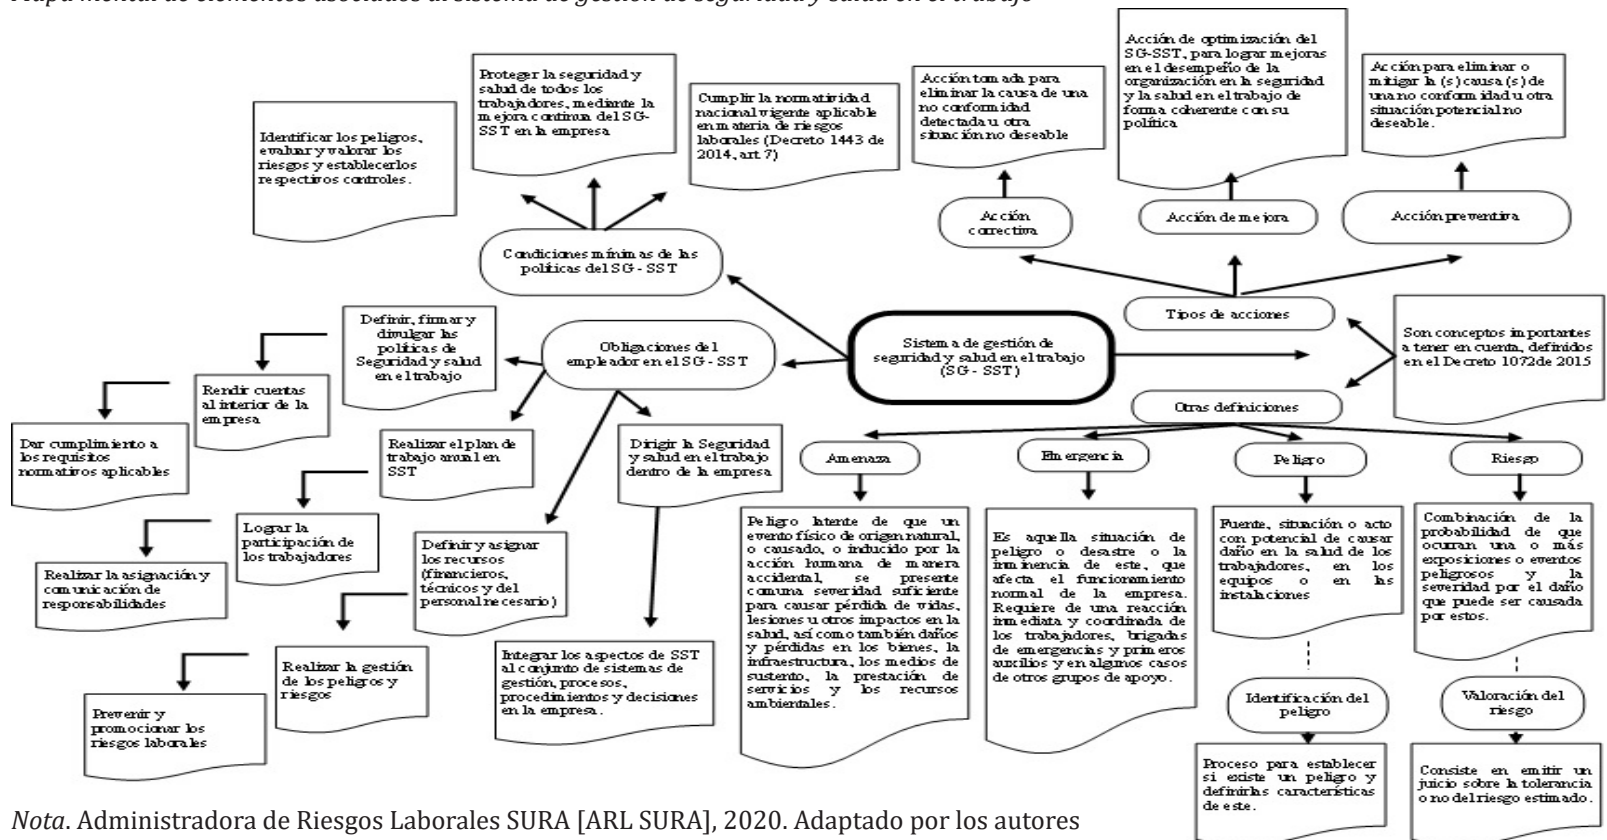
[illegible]

Sistema de gestión de seguridad y salud en el trabajo (SG - SST)

Condiciones mínimas de las políticas del SG - SST

Identificar los peligros, evaluar y valorar los riesgos y establecerlos respectivos controles.

Proteger la seguridad y salud de todos los trabajadores, mediante la mejora continua del SG-SST en la empresa

Cumplir la normatividad nacional vigente aplicable en materia de riesgos laborales (Decreto 1443 de 2014, art 7)

Tipos de acciones

Acción correctiva

Acción tomada para eliminar la causa de una no conformidad detectada u otra situación no deseable

Acción de mejora

Acción de optimización del SG-SST, para lograr mejoras en el desempeño de la organización en la seguridad y la salud en el trabajo de forma coherente con su política

Acción preventiva

Acción para eliminar o mitigar la (s) causa (s) de una no conformidad u otra situación potencial no deseable.

Obligaciones del empleador en el SG - SST

Definir, firmar y divulgar las políticas de Seguridad y salud en el trabajo

Rendir cuentas al interior de la empresa

Dar cumplimiento a los requisitos normativos aplicables

Realizar el plan de trabajo anual en SST

Lograr la participación de los trabajadores

Realizar la asignación y comunicación de responsabilidades

Definir y asignar los recursos (financieros, técnicos y del personal necesario)

Realizar la gestión de los peligros y riesgos

Prevenir y promocionar los riesgos laborales

Dirigir la Seguridad y salud en el trabajo dentro de la empresa

Integrar los aspectos de SST al conjunto de sistemas de gestión, procesos, procedimientos y decisiones en la empresa.

Son conceptos importantes a tener en cuenta, definidos en el Decreto 1072de 2015

Otras definiciones

Amenaza

Peligro latente de que un evento físico de origen natural, o causado, o inducido por la acción humana de manera accidental, se presente con una severidad suficiente para causar pérdida de vidas, lesiones u otros impactos en la salud, así como también daños y pérdidas en los bienes, la infraestructura, los medios de sustento, la prestación de servicios y los recursos ambientales.

Emergencia

Es aquella situación de peligro o desastre o la inminencia de este, que afecta el funcionamiento normal de la empresa. Requiere de una reacción inmediata y coordinada de los trabajadores, brigadas de emergencias y primeros auxilios y en algunos casos de otros grupos de apoyo.

Peligro

Fuente, situación o acto con potencial de causar daño en la salud de los trabajadores, en los equipos o en las instalaciones

Identificación del peligro

Proceso para establecer si existe un peligro y definir las características de este.

Riesgo

Combinación de la probabilidad de que ocurran una o más exposiciones o eventos peligrosos y la severidad por el daño que puede ser causada por estos.

Valoración del riesgo

Consiste en emitir un juicio sobre la tolerancia o no del riesgo estimado.

Nota. Administradora de Riesgos Laborales SURA [ARL SURA], 2020. Adaptado por los autores